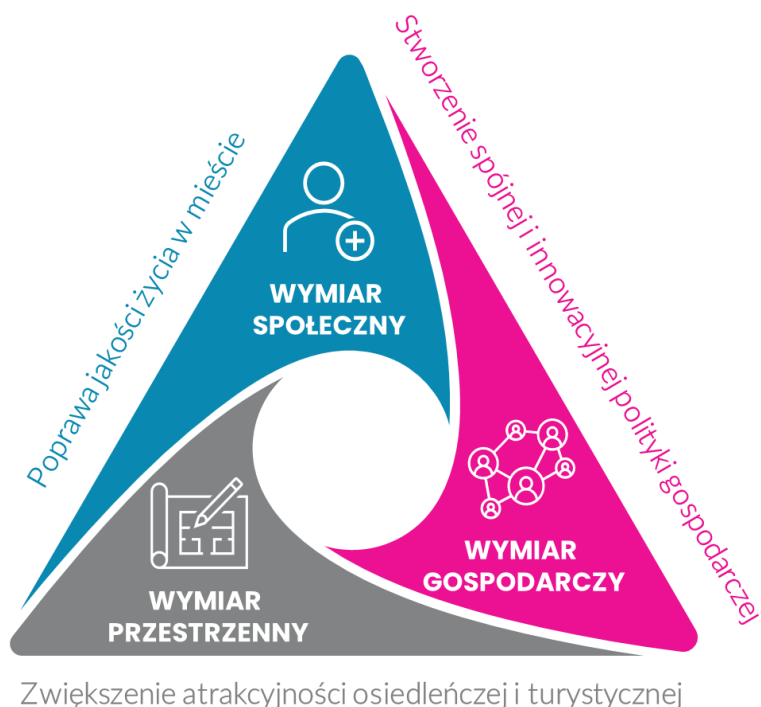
Poprawa jakości życia w mieście

Stworzenie spójnej i innowacyjnej polityki gospodarczej

WYMIAR SPOŁECZNY

WYMIAR GOSPODARCZY

WYMIAR PRZESTRZENNY

Zwiększenie atrakcyjności osiedleńczej i turystycznej